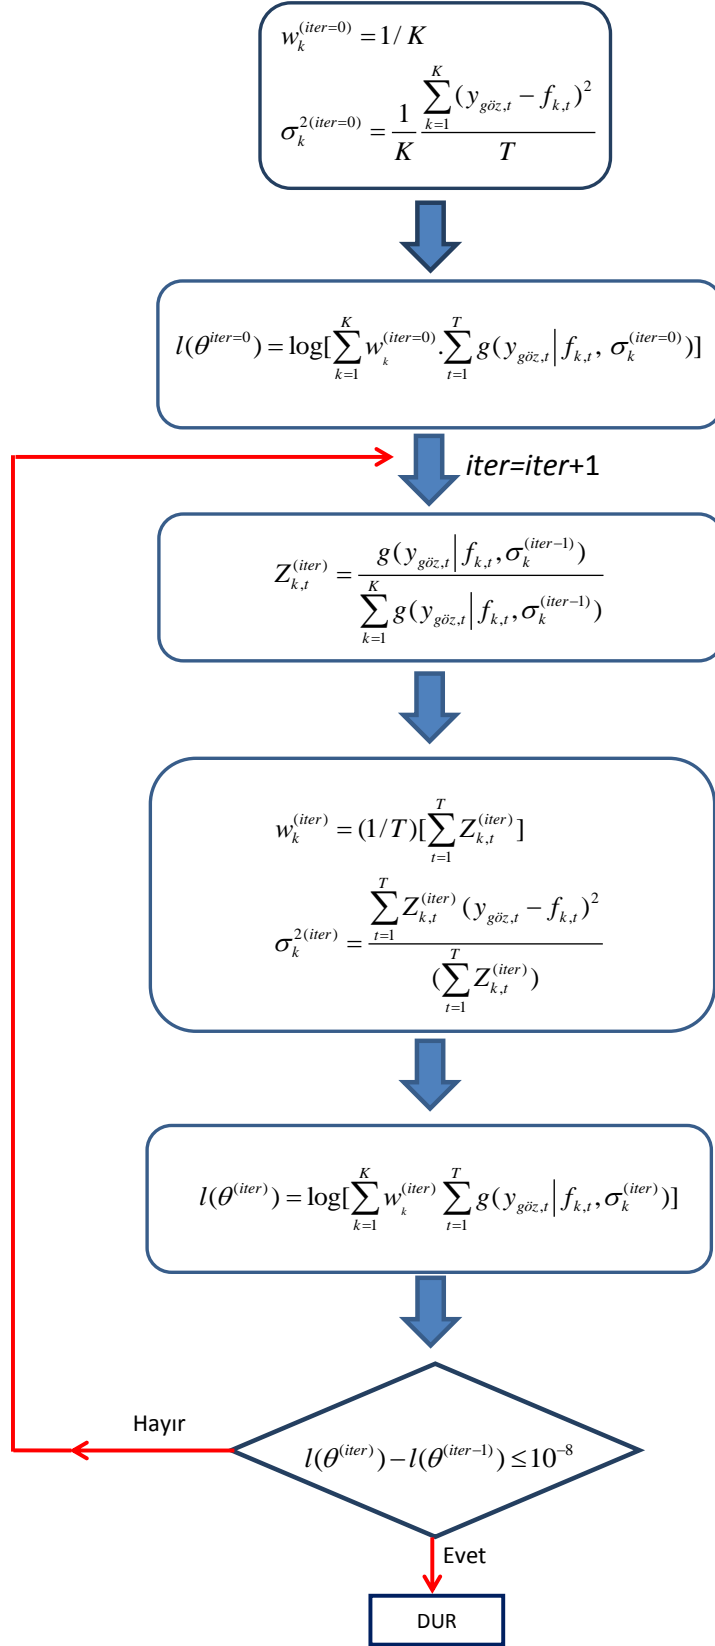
$w_k^{(iter=0)} = 1/K$

$\sigma_k^{2(iter=0)} = \frac{1}{K}\frac{\sum_{k=1}^{K}(y_{göz,t} - f_{k,t})^2}{T}$

$l(\theta^{iter=0}) = \log[\sum_{k=1}^{K} w_k^{(iter=0)} . \sum_{t=1}^{T} g(y_{göz,t} | f_{k,t}, \sigma_k^{(iter=0)})]$

iter=iter+1

$Z_{k,t}^{(iter)} = \frac{g(y_{göz,t} | f_{k,t}, \sigma_k^{(iter-1)})}{\sum_{k=1}^{K} g(y_{göz,t} | f_{k,t}, \sigma_k^{(iter-1)})}$

$w_k^{(iter)} = (1/T)[\sum_{t=1}^{T} Z_{k,t}^{(iter)}]$

$\sigma_k^{2(iter)} = \frac{\sum_{t=1}^{T} Z_{k,t}^{(iter)} (y_{göz,t} - f_{k,t})^2}{(\sum_{t=1}^{T} Z_{k,t}^{(iter)})}$

$l(\theta^{(iter)}) = \log[\sum_{k=1}^{K} w_k^{(iter)} \sum_{t=1}^{T} g(y_{göz,t} | f_{k,t}, \sigma_k^{(iter)})]$

Hayır

$l(\theta^{(iter)}) - l(\theta^{(iter-1)}) \leq 10^{-8}$

Evet

DUR